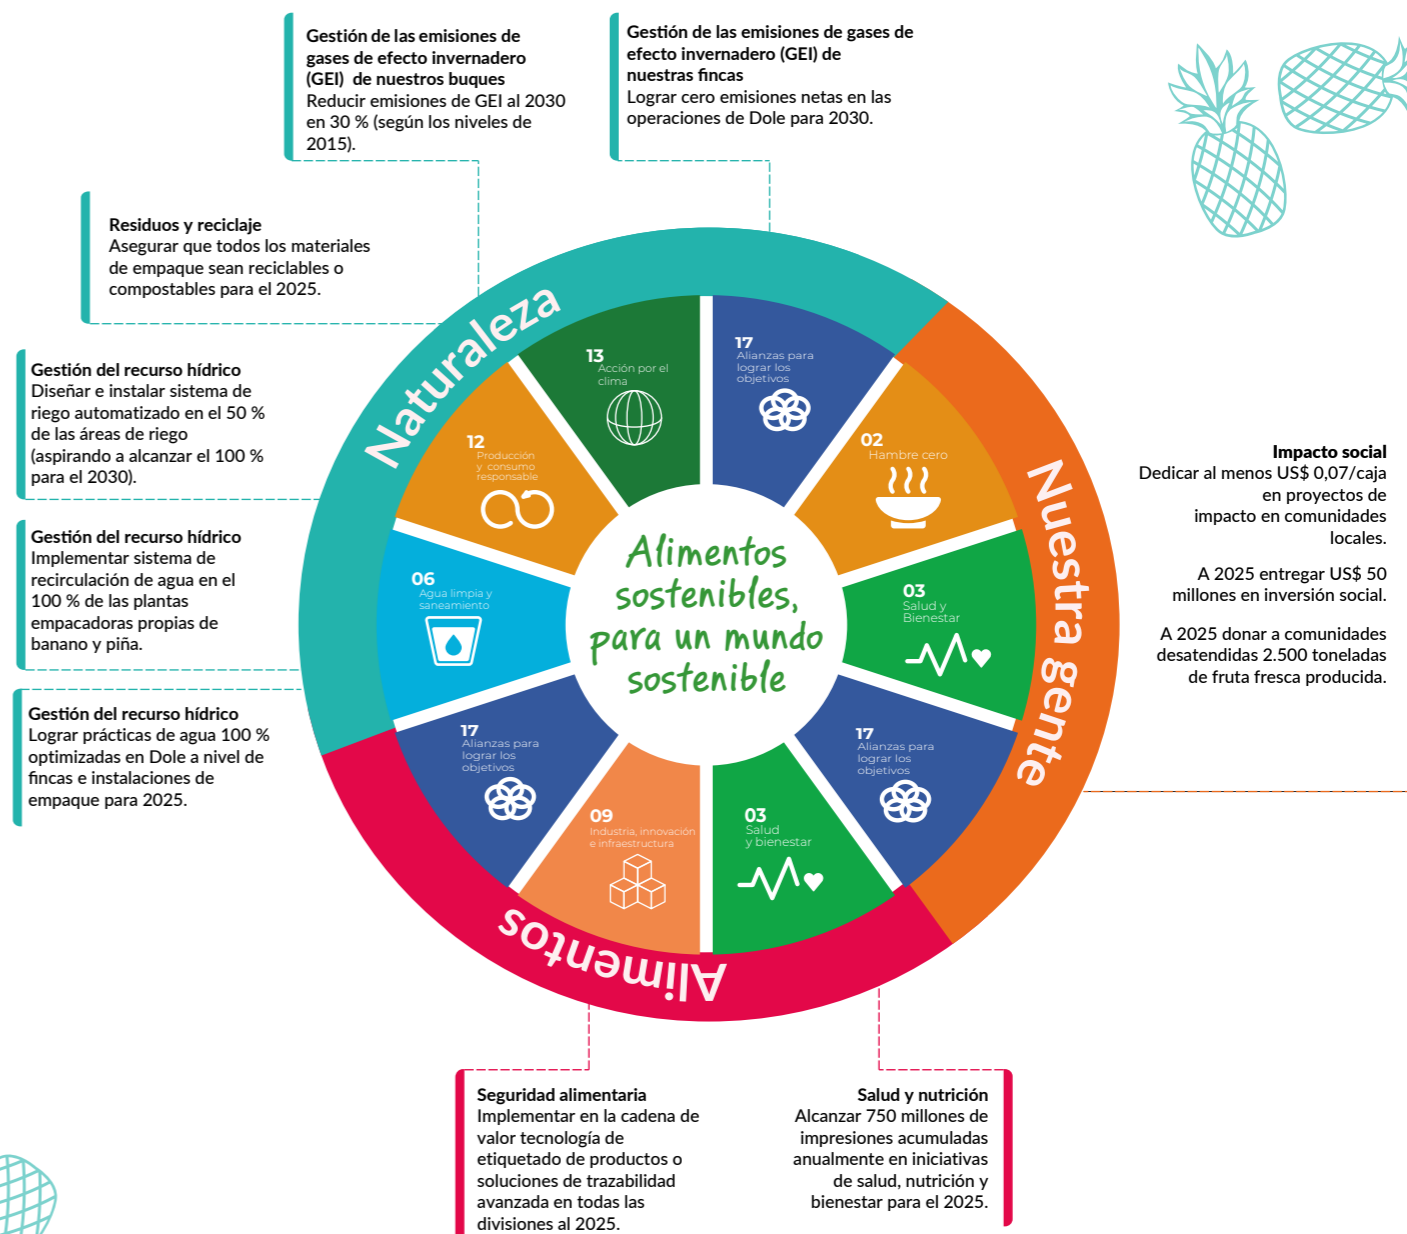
**Gestión de las emisiones de gases de efecto invernadero (GEI) de nuestros buques**
Reducir emisiones de GEI al 2030 en 30 % (según los niveles de 2015).

**Gestión de las emisiones de gases de efecto invernadero (GEI) de nuestras fincas**
Lograr cero emisiones netas en las operaciones de Dole para 2030.

**Residuos y reciclaje**
Asegurar que todos los materiales de empaque sean reciclables o compostables para el 2025.

**Gestión del recurso hídrico**
Diseñar e instalar sistema de riego automatizado en el 50 % de las áreas de riego (aspirando a alcanzar el 100 % para el 2030).

**Gestión del recurso hídrico**
Implementar sistema de recirculación de agua en el 100 % de las plantas empacadoras propias de banano y piña.

**Gestión del recurso hídrico**
Lograr prácticas de agua 100 % optimizadas en Dole a nivel de fincas e instalaciones de empaque para 2025.

Naturaleza

Nuestra gente

Alimentos

13 Acción por el clima

17 Alianzas para lograr los objetivos

02 Hambre cero

03 Salud y Bienestar

17 Alianzas para lograr los objetivos

03 Salud y bienestar

09 Industria, innovación e infraestructura

17 Alianzas para lograr los objetivos

06 Agua limpia y saneamiento

12 Producción y consumo responsable

Alimentos sostenibles, para un mundo sostenible

**Impacto social**
Dedicar al menos US$ 0,07/caja en proyectos de impacto en comunidades locales.

A 2025 entregar US$ 50 millones en inversión social.

A 2025 donar a comunidades desatendidas 2.500 toneladas de fruta fresca producida.

**Seguridad alimentaria**
Implementar en la cadena de valor tecnología de etiquetado de productos o soluciones de trazabilidad avanzada en todas las divisiones al 2025.

**Salud y nutrición**
Alcanzar 750 millones de impresiones acumuladas anualmente en iniciativas de salud, nutrición y bienestar para el 2025.